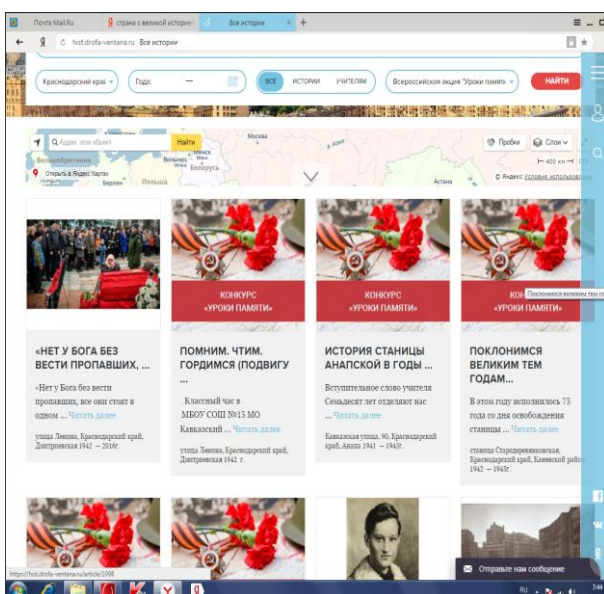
Почта Mail.Ru
Я страна с великой историе
Все истории
+
hist.drofa-ventana.ru Все истории

Краснодарский край
Годы:
—
ВСЕ
ИСТОРИИ
УЧИТЕЛЯМ
Всероссийская акция "Уроки памяти"
НАЙТИ

Адрес или объект
Найти
Пробки
Слои
Москва
Великобритания
Вильнюс
Минск
Беларусь
Берлин
Польша
Астана
Открыть в Яндекс.Картах
400 км
© Яндекс Условия использования

КОНКУРС «УРОКИ ПАМЯТИ»
КОНКУРС «УРОКИ ПАМЯТИ»
КО
Поклонимся великим тем го

«НЕТ У БОГА БЕЗ ВЕСТИ ПРОПАВШИХ, ...
«Нет у Бога без вести пропавших, все они стоят в одном ... Читать далее
улица Ленина, Краснодарский край, Динтриевская 1942 — 2016г.

ПОМНИМ. ЧТИМ. ГОРДИМСЯ (ПОДВИГУ ...
. Классный час в МБОУ СОШ №15 МО Кавказский ... Читать далее
улица Ленина, Краснодарский край, Дмитриевская 1942 г.

ИСТОРИЯ СТАНИЦЫ АНАПСКОЙ В ГОДЫ ...
Вступительное слово учителя Семьдесят лет отделяют нас ... Читать далее
Кавказская улица, 90, Краснодарский край, Анапа 1941 — 1945г.

ПОКЛОНИМСЯ ВЕЛИКИМ ТЕМ ГОДАМ...
В этом году исполнилось 73 года со дня освобождения станицы ... Читать далее
станица Стародеревянковская, Краснодарский край, Каневский район 1942 — 1943г.

https://hist.drofa-ventana.ru/article/1098
Отправьте нам сообщение
RU
7:44